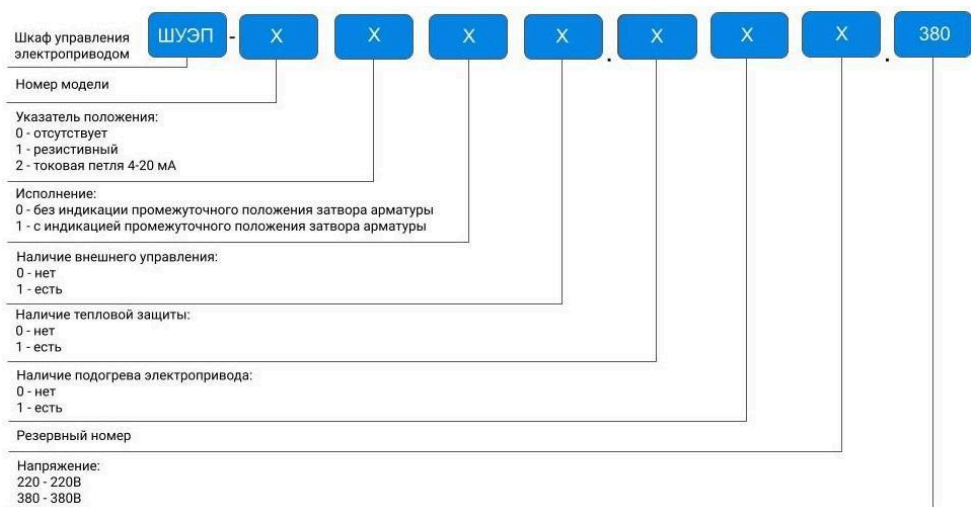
Шкаф управления электроприводом

ШУЭП - X X X X . X X X . 380

Номер модели

Указатель положения:
0 - отсутствует
1 - резистивный
2 - токовая петля 4-20 мА

Исполнение:
0 - без индикации промежуточного положения затвора арматуры
1 - с индикацией промежуточного положения затвора арматуры

Наличие внешнего управления:
0 - нет
1 - есть

Наличие тепловой защиты:
0 - нет
1 - есть

Наличие подогрева электропривода:
0 - нет
1 - есть

Резервный номер

Напряжение:
220 - 220В
380 - 380В